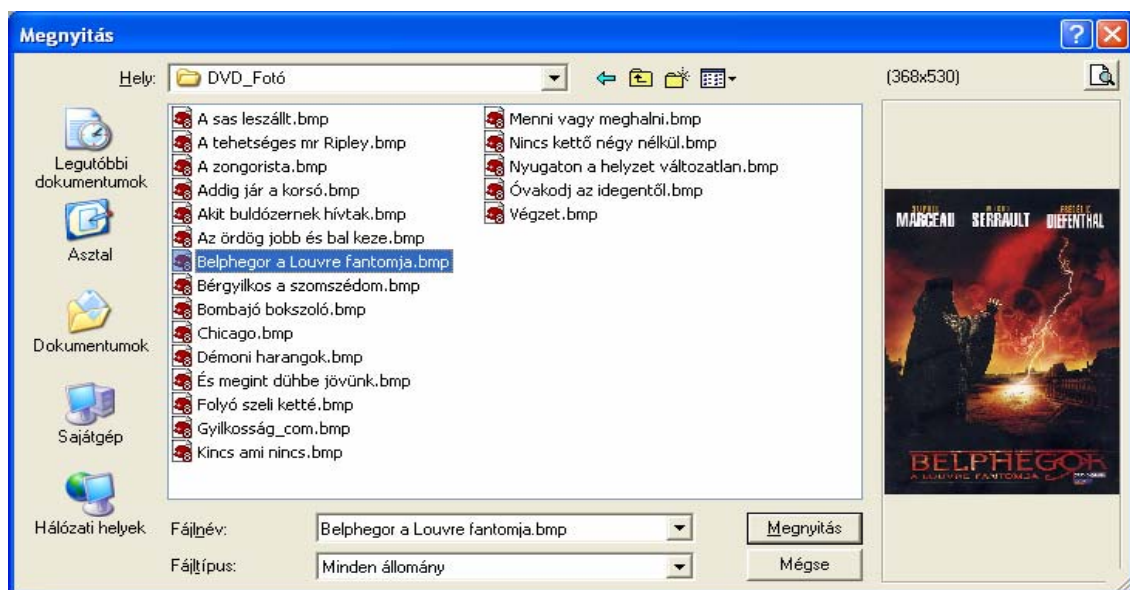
Megnyitás

Hely: DVD_Fotó

(368x530)

Legutóbbi dokumentumok

Asztal

Dokumentumok

Sajátgép

Hálózati helyek

A sas leszállt.bmp
A tehetséges mr Ripley.bmp
A zongorista.bmp
Addig jár a korsó.bmp
Akit buldózernek hívtak.bmp
Az ördög jobb és bal keze.bmp
Belphegor a Louvre fantomja.bmp
Bérgyilkos a szomszédom.bmp
Bombajó bokszoló.bmp
Chicago.bmp
Démoni harangok.bmp
És megint dühbe jövünk.bmp
Folyó szeli ketté.bmp
Gyilkosság_com.bmp
Kincs ami nincs.bmp
Menni vagy meghalni.bmp
Nincs kettő négy nélkül.bmp
Nyugaton a helyzet változatlan.bmp
Óvakodj az idegentől.bmp
Végzet.bmp

MARCEAU SERRAULT DIEFENTHAL

BELPHEGOR
A LOUVRE FANTOMJA

Fájlnév: Belphegor a Louvre fantomja.bmp

Fájltípus: Minden állomány

Megnyitás

Mégse